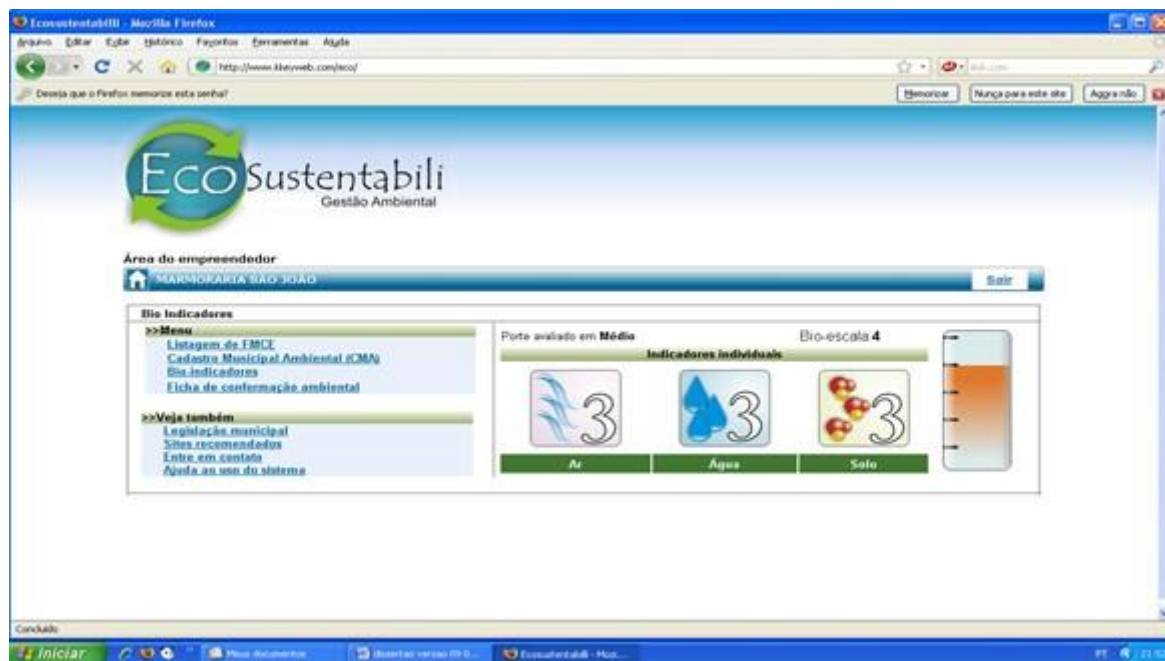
Ecosustentabili - Mozilla Firefox

Arquivo Editar Exibir Histórico Favoritos Ferramentas Ajuda

http://www.likeyweb.com/eco/

Deseja que o Firefox memorize esta senha?

Memorizar | Nunca para este site | Agora não

Eco Sustentabili
Gestão Ambiental

Área do empreendedor

MARMORARIA SÃO JOÃO

Sair

Bio Indicadores

>>Menu
Listagem de FMCE
Cadastro Municipal Ambiental (CMA)
Bio-indicadores
Ficha de conformação ambiental

>>Veja também
Legislação municipal
Sites recomendados
Entre em contato
Ajuda ao uso do sistema

Porte avaliado em **Médio**

Bio-escala **4**

Indicadores individuais

3 3 3

| Ar | Água | Solo |
|---|---|---|

Concluído

Iniciar | Meus documentos | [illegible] | Ecosustentabili - Mozi...

PT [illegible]